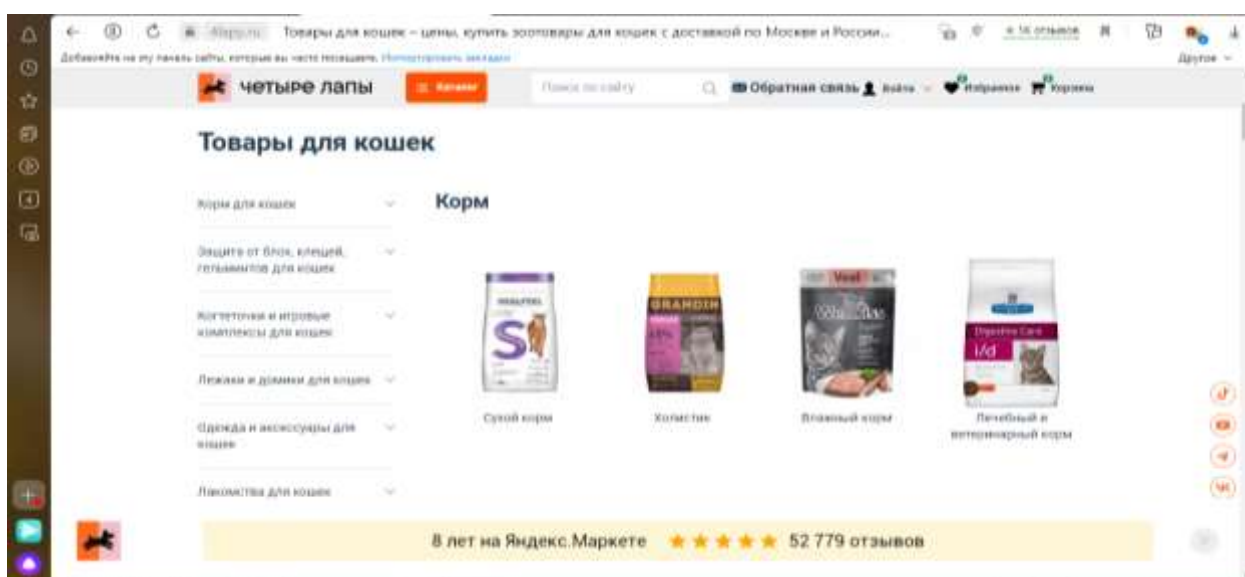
4lapy.ru Товары для кошек – цены, купить зоотовары для кошек с доставкой по Москве и России...

★ 16 отзывов

Добавляйте на эту панель сайты, которые вы часто посещаете. Импортировать закладки

Другое

четыре лапы

Каталог

Поиск по сайту

Обратная связь Войти Избранное Корзина

Товары для кошек

Корм для кошек

Защита от блох, клещей, гельминтов для кошек

Когтеточки и игровые комплексы для кошек

Лежаки и домики для кошек

Одежда и аксессуары для кошек

Лакомства для кошек

Корм

Сухой корм

Холистик

Влажный корм

Лечебный и ветеринарный корм

8 лет на Яндекс.Маркете ★ ★ ★ ★ ★ 52 779 отзывов